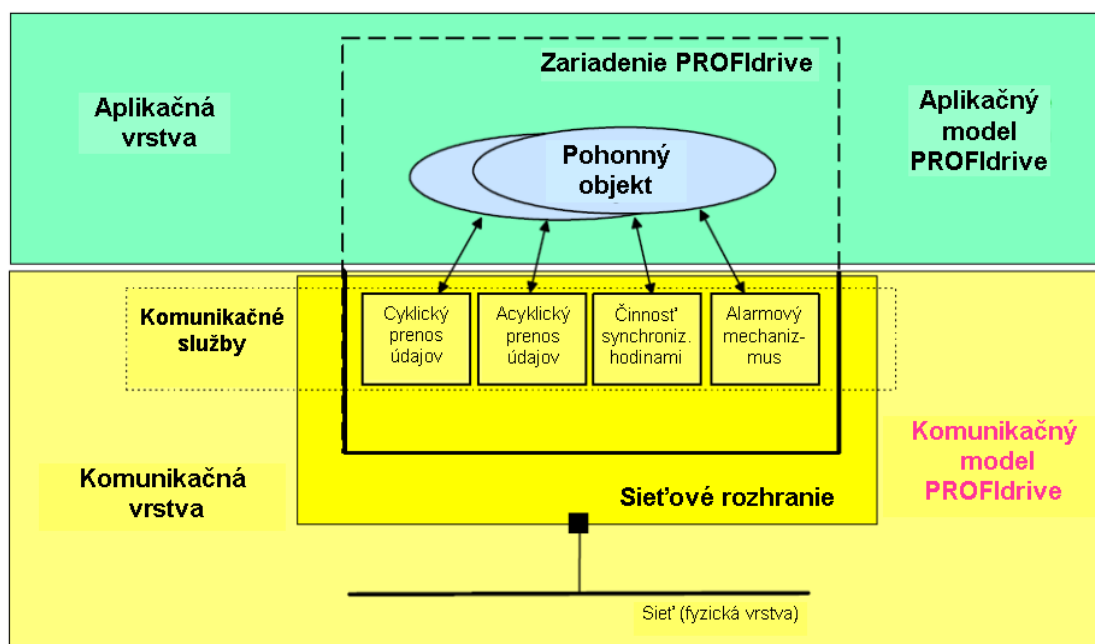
Zariadenie PROFIdrive

Aplikačná vrstva

Aplikačný model PROFIdrive

Pohonný objekt

Komunikačné služby

Cyklický prenos údajov

Acyklický prenos údajov

Činnosť synchroniz. hodinami

Alarmový mechanizmus

Komunikačný model PROFIdrive

Komunikačná vrstva

Sieťové rozhranie

Sieť (fyzická vrstva)